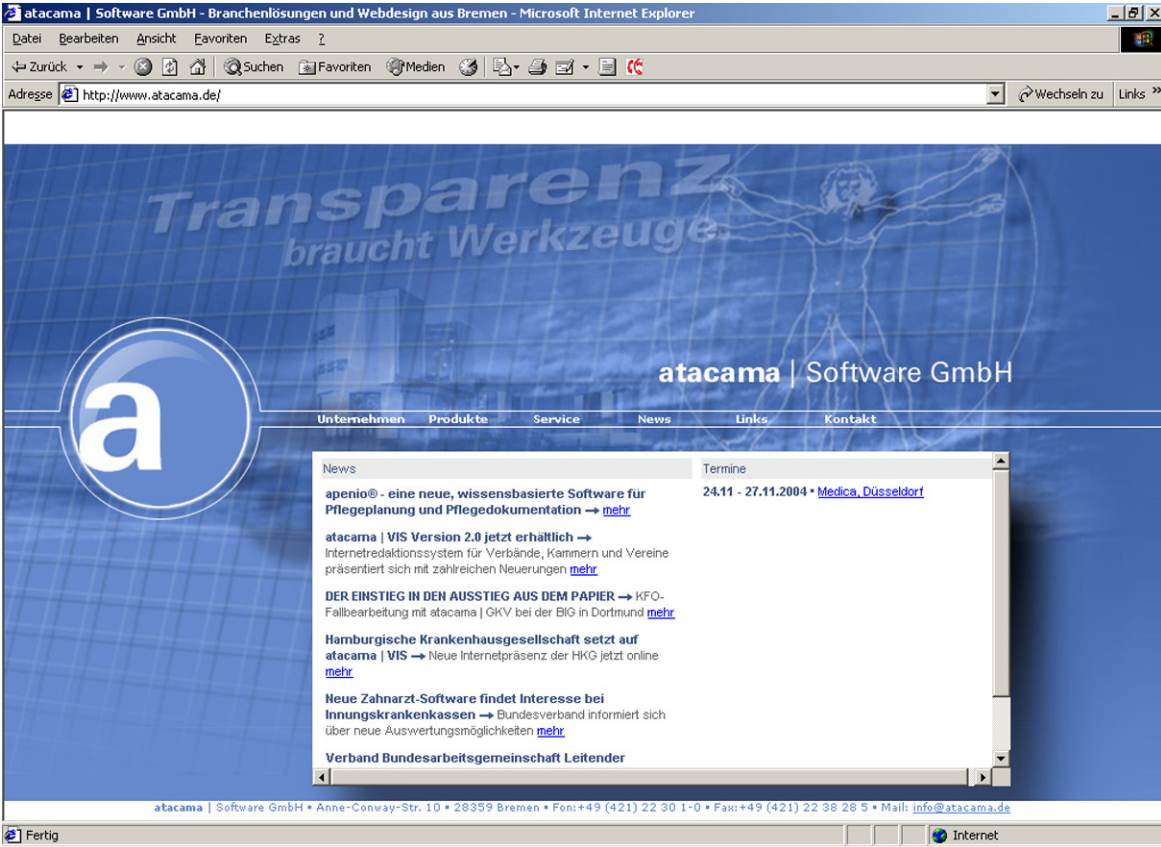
atacama | Software GmbH - Branchenlösungen und Webdesign aus Bremen - Microsoft Internet Explorer

Datei Bearbeiten Ansicht Favoriten Extras ?

Zurück Suchen Favoriten Medien

Adresse http://www.atacama.de/ Wechseln zu Links

Transparenz braucht Werkzeuge

a

atacama | Software GmbH

Unternehmen Produkte Service News Links Kontakt

News

apenio® - eine neue, wissensbasierte Software für Pflegeplanung und Pflegedokumentation → mehr

atacama | VIS Version 2.0 jetzt erhältlich → Internetredaktionssystem für Verbände, Kammern und Vereine präsentiert sich mit zahlreichen Neuerungen mehr

DER EINSTIEG IN DEN AUSSTIEG AUS DEM PAPIER → KFO-Fallbearbeitung mit atacama | GKV bei der BIG in Dortmund mehr

Hamburgische Krankenhausgesellschaft setzt auf atacama | VIS → Neue Internetpräsenz der HKG jetzt online mehr

Neue Zahnarzt-Software findet Interesse bei Innungskrankenkassen → Bundesverband informiert sich über neue Auswertungsmöglichkeiten mehr

Verband Bundesarbeitsgemeinschaft Leitender

Termine

24.11 - 27.11.2004 • Medica, Düsseldorf

atacama | Software GmbH • Anne-Conway-Str. 10 • 28359 Bremen • Fon:+49 (421) 22 30 1-0 • Fax:+49 (421) 22 38 28 5 • Mail: info@atacama.de

Fertig Internet